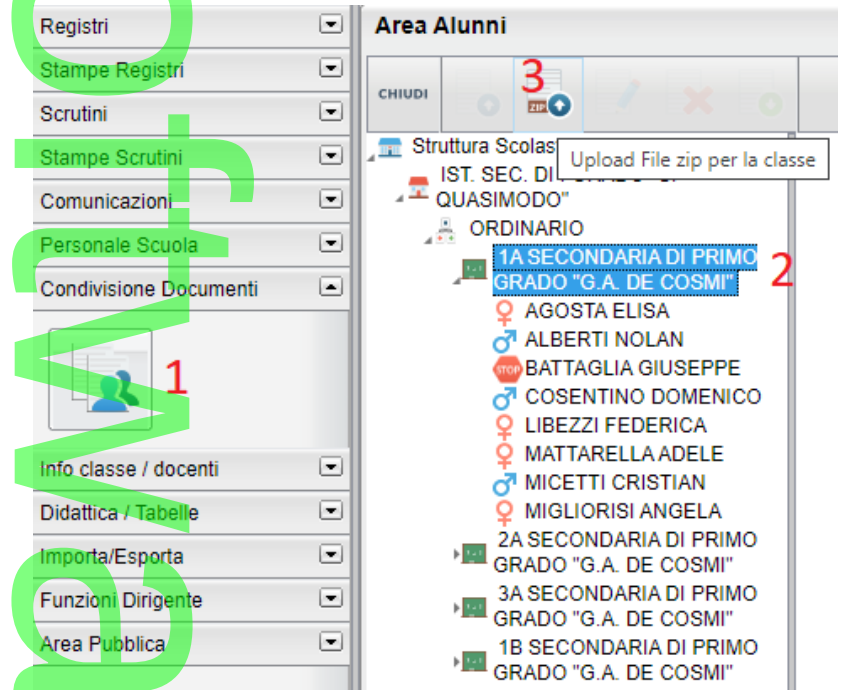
Registri
Stampe Registri
Scrutini
Stampe Scrutini
Comunicazioni
Personale Scuola
Condivisione Documenti
1
Info classe / docenti
Didattica / Tabelle
Importa/Esporta
Funzioni Dirigente
Area Pubblica

Area Alunni
CHIUDI
3
ZIP
Struttura Scolas
Upload File zip per la classe
IST. SEC. DI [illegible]
QUASIMODO"
ORDINARIO
1A SECONDARIA DI PRIMO GRADO "G.A. DE COSMI"
2
AGOSTA ELISA
ALBERTI NOLAN
STOP BATTAGLIA GIUSEPPE
COSENTINO DOMENICO
LIBEZZI FEDERICA
MATTARELLA ADELE
MICETTI CRISTIAN
MIGLIORISI ANGELA
2A SECONDARIA DI PRIMO GRADO "G.A. DE COSMI"
3A SECONDARIA DI PRIMO GRADO "G.A. DE COSMI"
1B SECONDARIA DI PRIMO GRADO "G.A. DE COSMI"